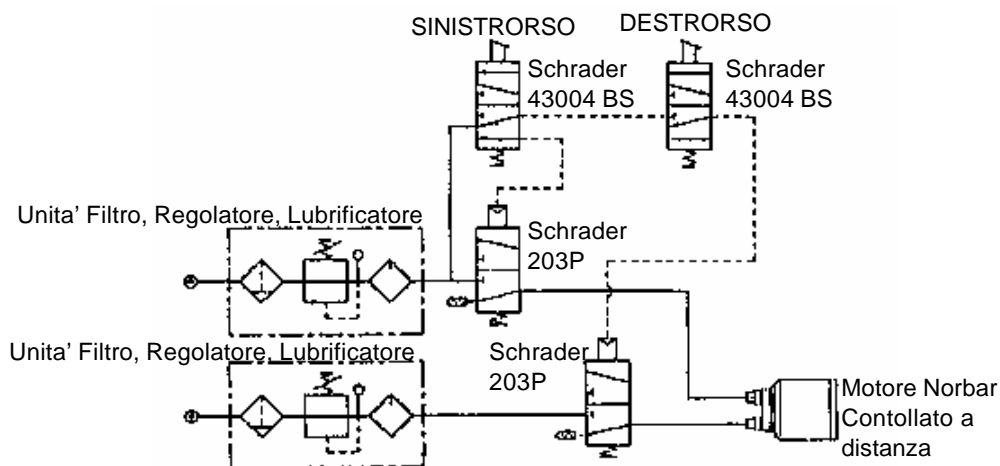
SINISTRORSO
DESTRORSO
Schrader 43004 BS
Schrader 43004 BS
Unita' Filtro, Regolatore, Lubrificatore
Schrader 203P
Unita' Filtro, Regolatore, Lubrificatore
Schrader 203P
Motore Norbar Contollato a distanza